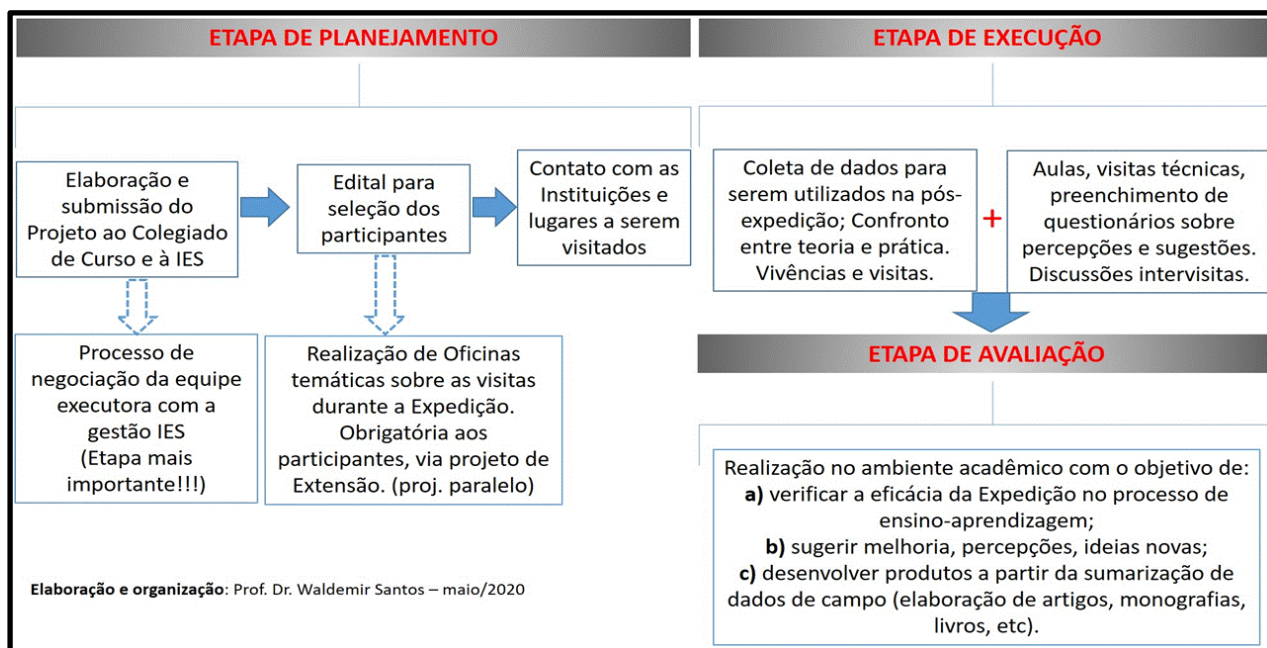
ETAPA DE PLANEJAMENTO

Elaboração e submissão do Projeto ao Colegiado de Curso e à IES

Edital para seleção dos participantes

Contato com as Instituições e lugares a serem visitados

Processo de negociação da equipe executora com a gestão IES (Etapa mais importante!!!)

Realização de Oficinas temáticas sobre as visitas durante a Expedição. Obrigatória aos participantes, via projeto de Extensão. (proj. paralelo)

Elaboração e organização: Prof. Dr. Waldemir Santos – maio/2020

ETAPA DE EXECUÇÃO

Coleta de dados para serem utilizados na pós-expedição; Confronto entre teoria e prática. Vivências e visitas.

+

Aulas, visitas técnicas, preenchimento de questionários sobre percepções e sugestões. Discussões intervisitas.

ETAPA DE AVALIAÇÃO

Realização no ambiente acadêmico com o objetivo de:
a) verificar a eficácia da Expedição no processo de ensino-aprendizagem;
b) sugerir melhoria, percepções, ideias novas;
c) desenvolver produtos a partir da sumarização de dados de campo (elaboração de artigos, monografias, livros, etc).